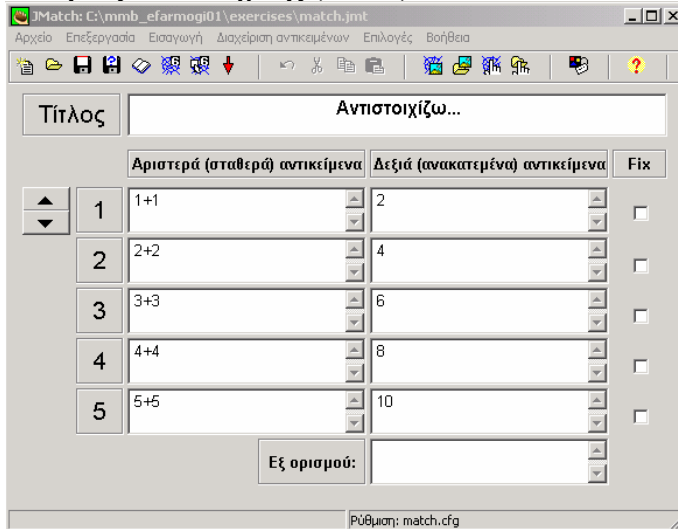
JMatch: C:\mmb_efarmogi01\exercises\match.jmt

Αρχείο Επεξεργασία Εισαγωγή Διαχείριση αντικειμένων Επιλογές Βοήθεια

Τίτλος

Αντιστοιχίζω...

Αριστερά (σταθερά) αντικείμενα | Δεξιά (ανακατεμένα) αντικείμενα | Fix

| | Αριστερά (σταθερά) αντικείμενα | Δεξιά (ανακατεμένα) αντικείμενα | Fix |
|---|---|---|---|
| 1 | 1+1 | 2 | |
| 2 | 2+2 | 4 | |
| 3 | 3+3 | 6 | |
| 4 | 4+4 | 8 | |
| 5 | 5+5 | 10 | |

Εξ ορισμού:

Ρύθμιση: match.cfg